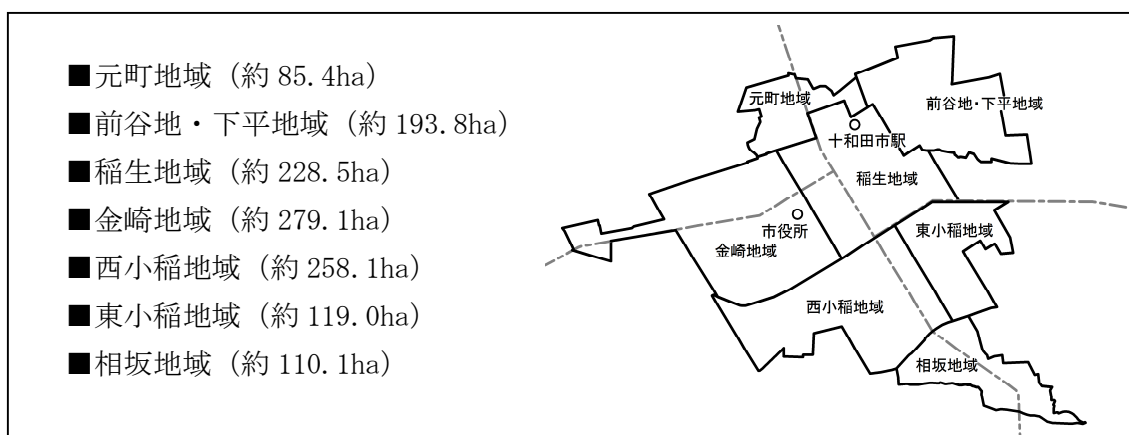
■元町地域（約 85.4ha）
■前谷地・下平地域（約 193.8ha）
■稲生地域（約 228.5ha）
■金崎地域（約 279.1ha）
■西小稲地域（約 258.1ha）
■東小稲地域（約 119.0ha）
■相坂地域（約 110.1ha）

元町地域
前谷地･下平地域
十和田市駅
稲生地域
市役所
金崎地域
東小稲地域
西小稲地域
相坂地域